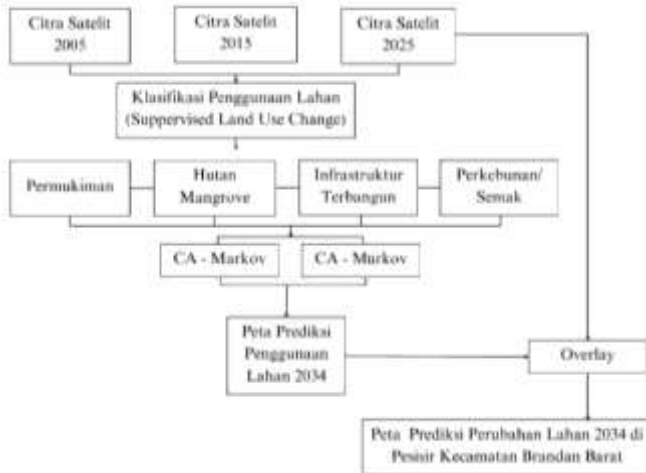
Citra Satelit 2005

Citra Satelit 2015

Citra Satelit 2025

Klasifikasi Penggunaan Lahan (Suppervised Land Use Change)

Permukiman

Hutan Mangrove

Infrastruktur Terbangun

Perkebunan/ Semak

CA - Markov

CA - Markov

Peta Prediksi Penggunaan Lahan 2034

Overlay

Peta Prediksi Perubahan Lahan 2034 di Pesisir Kecamatan Braodan Barat